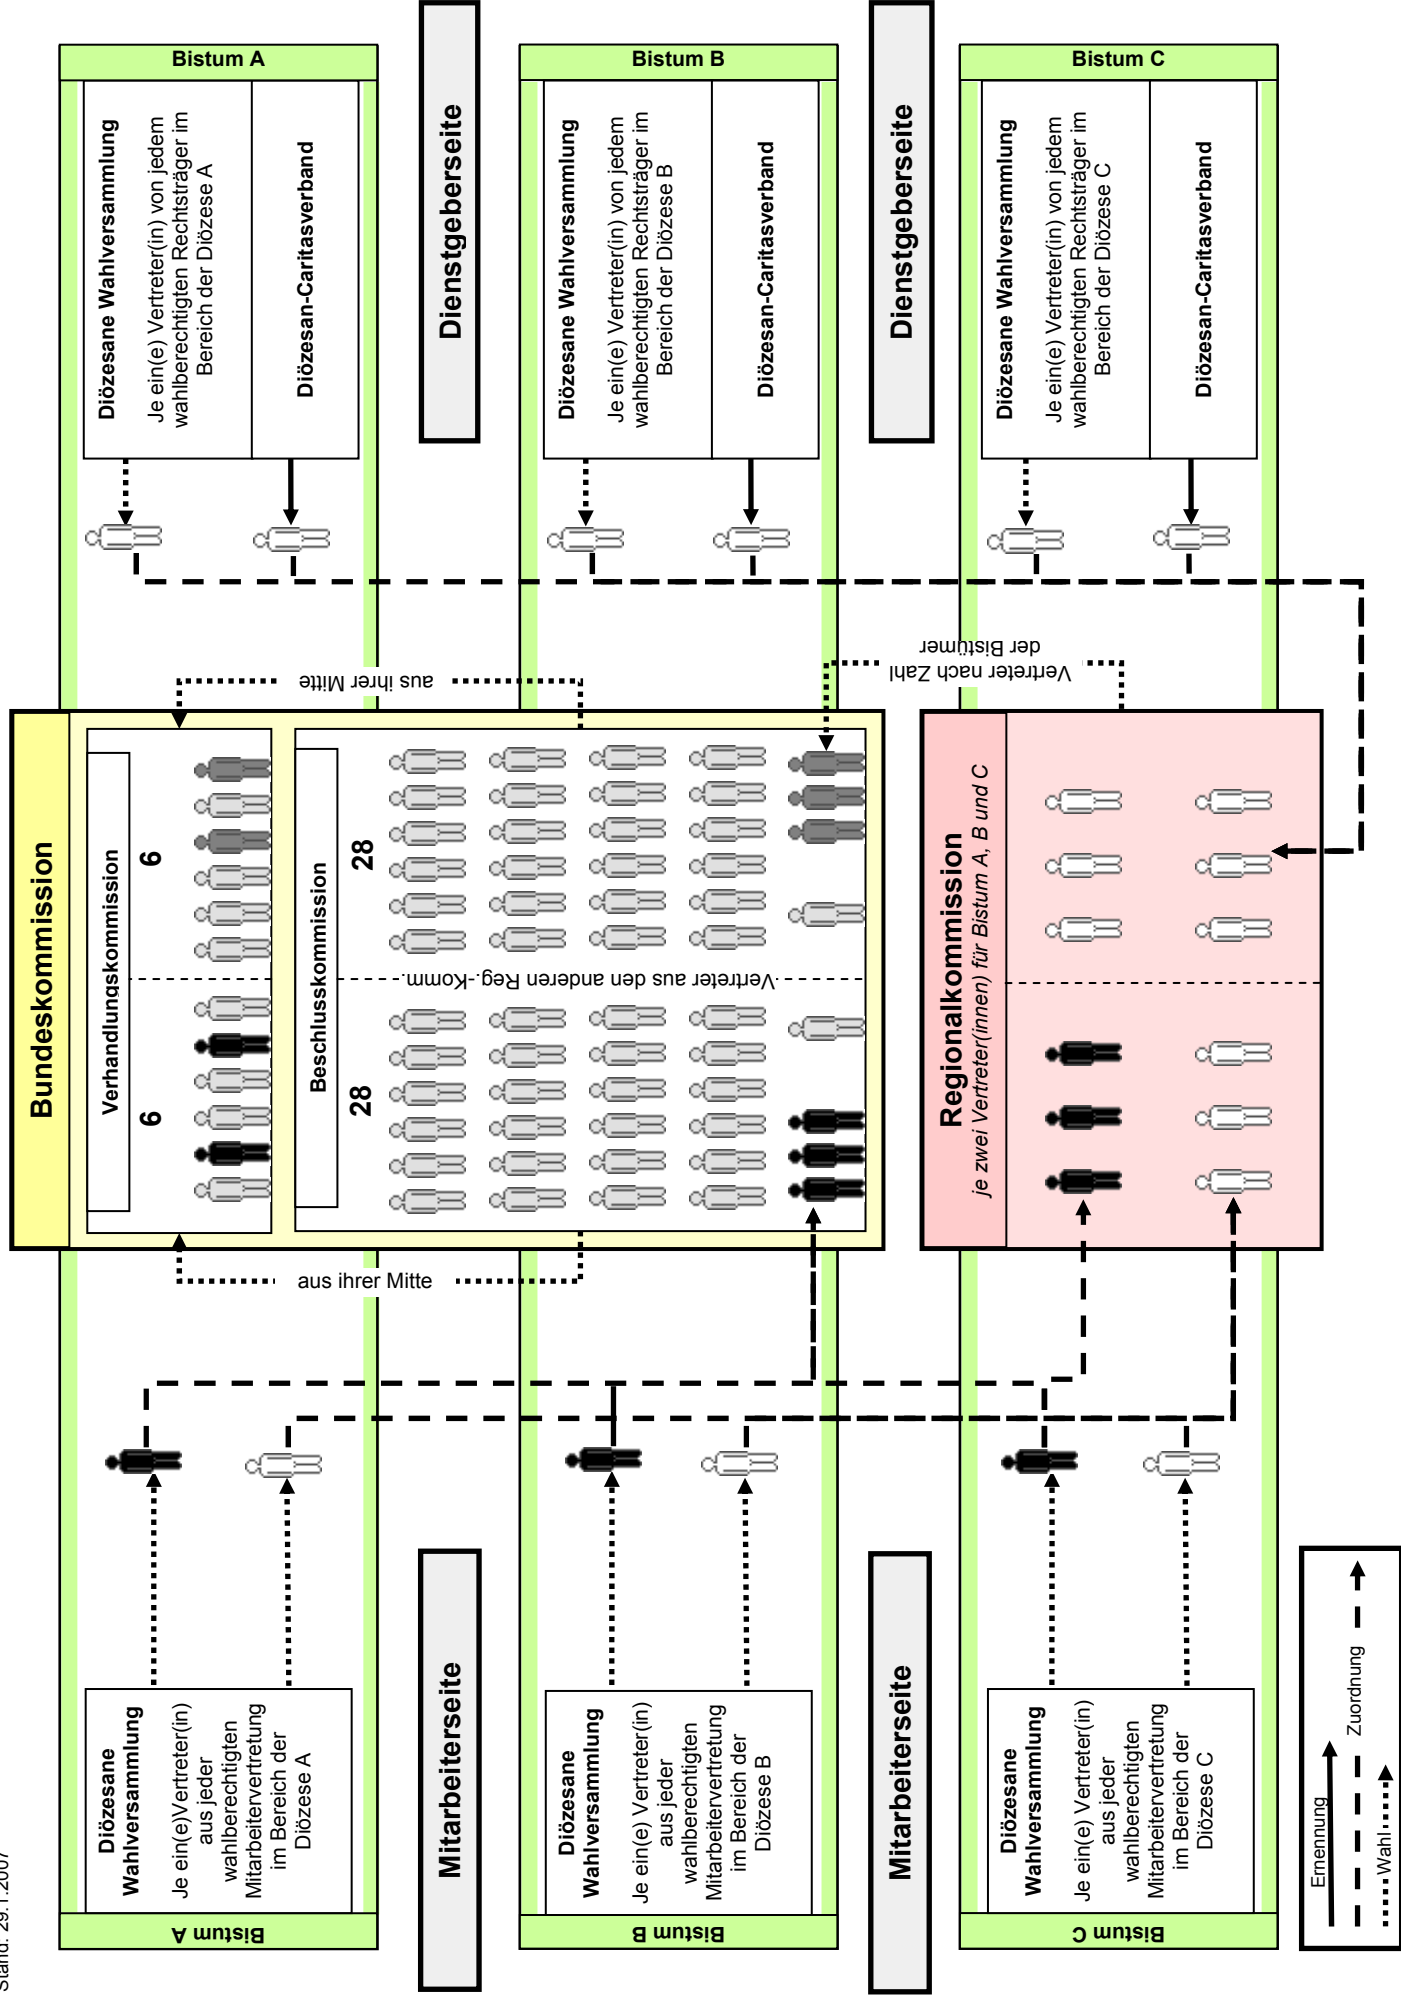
Bistum A

Diözesane Wahlversammlung

Je ein(e) Vertreter(in) von jedem wahlberechtigten Rechtsträger im Bereich der Diözese A

Diözesan-Caritasverband

Dienstgeberseite

Bistum B

Diözesane Wahlversammlung

Je ein(e) Vertreter(in) von jedem wahlberechtigten Rechtsträger im Bereich der Diözese B

Diözesan-Caritasverband

Dienstgeberseite

Bistum C

Diözesane Wahlversammlung

Je ein(e) Vertreter(in) von jedem wahlberechtigten Rechtsträger im Bereich der Diözese C

Diözesan-Caritasverband

aus ihrer Mitte

Vertreter nach Zahl der Bistümer

Bundeskommission

Verhandlungskommission

6

6

Beschlusskommission

28

28

Vertreter aus den anderen Reg.-Komm.

Regionalkommission

je zwei Vertreter(innen) für Bistum A, B und C

aus ihrer Mitte

Diözesane Wahlversammlung

Je ein(e)Vertreter(in) aus jeder wahlberechtigten Mitarbeitervertretung im Bereich der Diözese A

Bistum A

Mitarbeiterseite

Diözesane Wahlversammlung

Je ein(e) Vertreter(in) aus jeder wahlberechtigten Mitarbeitervertretung im Bereich der Diözese B

Bistum B

Mitarbeiterseite

Diözesane Wahlversammlung

Je ein(e) Vertreter(in) aus jeder wahlberechtigten Mitarbeitervertretung im Bereich der Diözese C

Bistum C

Ernennung

Zuordnung

Wahl

Stand: 29.1.2007